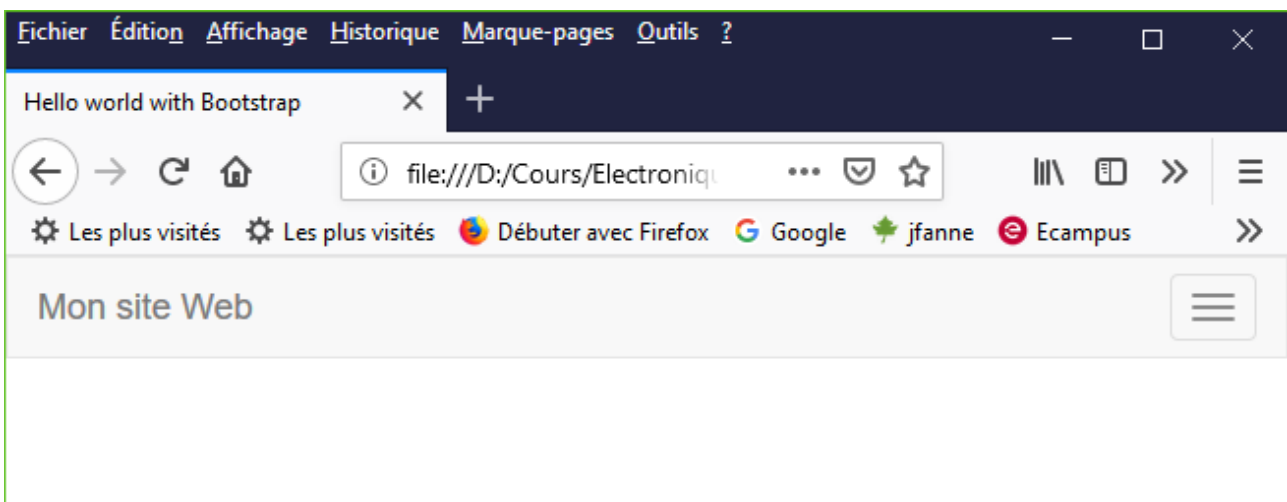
Fichier Édition Affichage Historique Marque-pages Outils ?

Hello world with Bootstrap

file:///D:/Cours/Electroniqu

Les plus visités Les plus visités Débuter avec Firefox Google jfanne Ecampus

Mon site Web